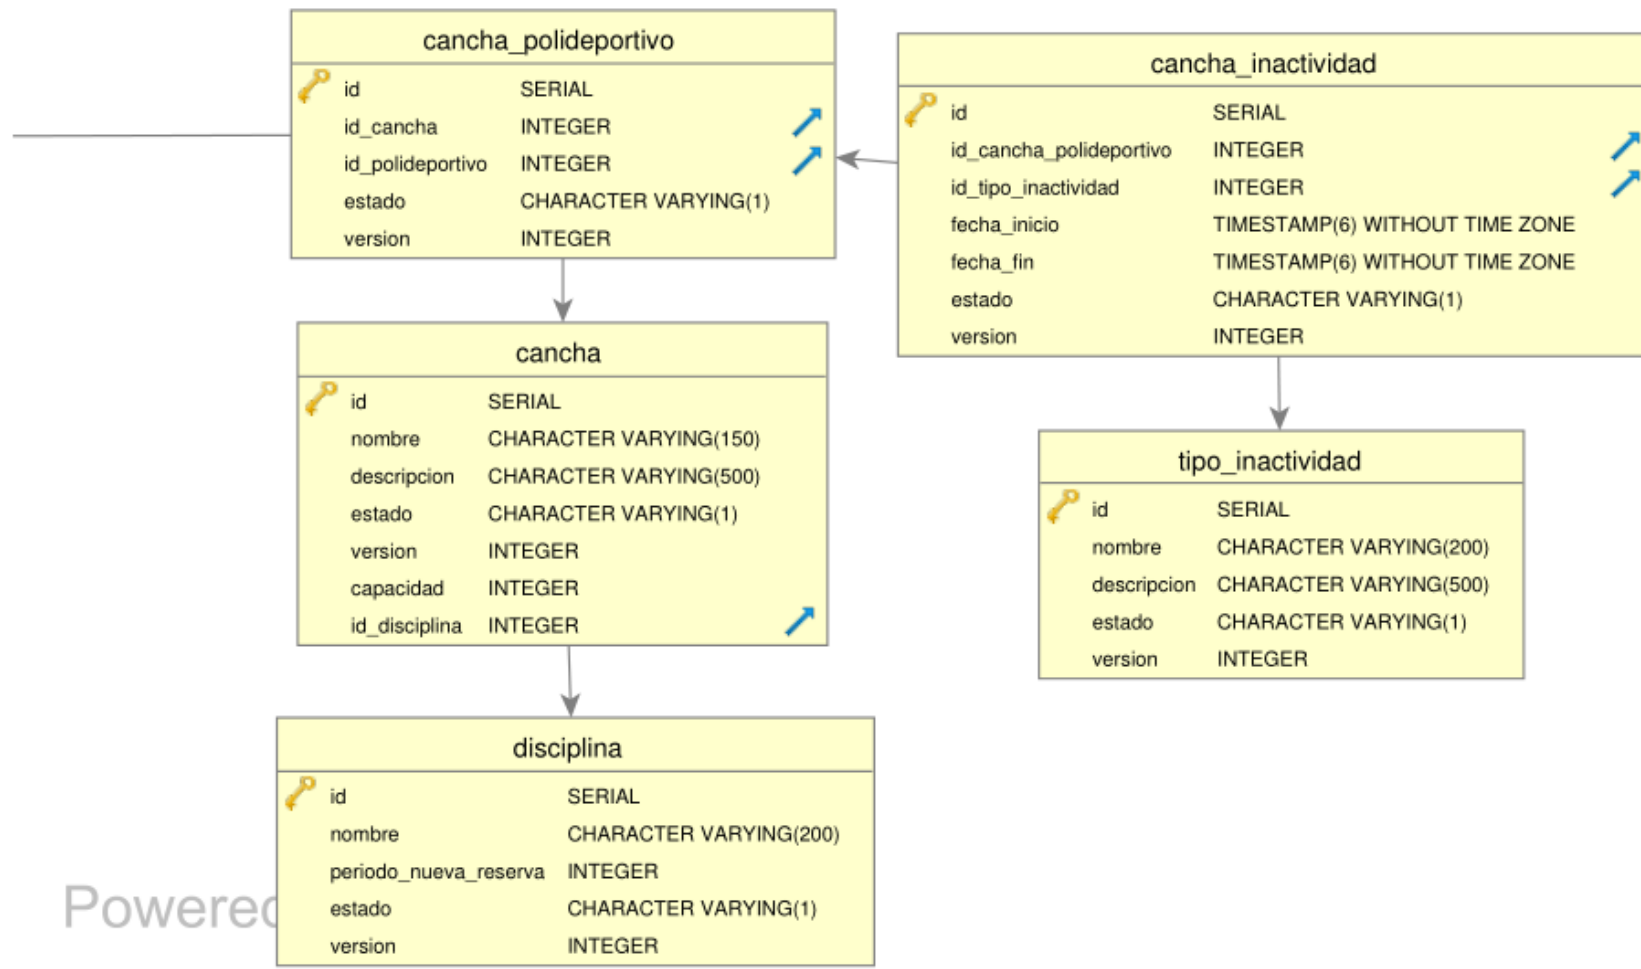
cancha_polideportivo

| | |
|---|---|
| id | SERIAL |
| id_cancha | INTEGER |
| id_polideportivo | INTEGER |
| estado | CHARACTER VARYING(1) |
| version | INTEGER |

cancha_inactividad

| | |
|---|---|
| id | SERIAL |
| id_cancha_polideportivo | INTEGER |
| id_tipo_inactividad | INTEGER |
| fecha_inicio | TIMESTAMP(6) WITHOUT TIME ZONE |
| fecha_fin | TIMESTAMP(6) WITHOUT TIME ZONE |
| estado | CHARACTER VARYING(1) |
| version | INTEGER |

cancha

| | |
|---|---|
| id | SERIAL |
| nombre | CHARACTER VARYING(150) |
| descripcion | CHARACTER VARYING(500) |
| estado | CHARACTER VARYING(1) |
| version | INTEGER |
| capacidad | INTEGER |
| id_disciplina | INTEGER |

tipo_inactividad

| | |
|---|---|
| id | SERIAL |
| nombre | CHARACTER VARYING(200) |
| descripcion | CHARACTER VARYING(500) |
| estado | CHARACTER VARYING(1) |
| version | INTEGER |

disciplina

| | |
|---|---|
| id | SERIAL |
| nombre | CHARACTER VARYING(200) |
| periodo_nueva_reserva | INTEGER |
| estado | CHARACTER VARYING(1) |
| version | INTEGER |

Powerec